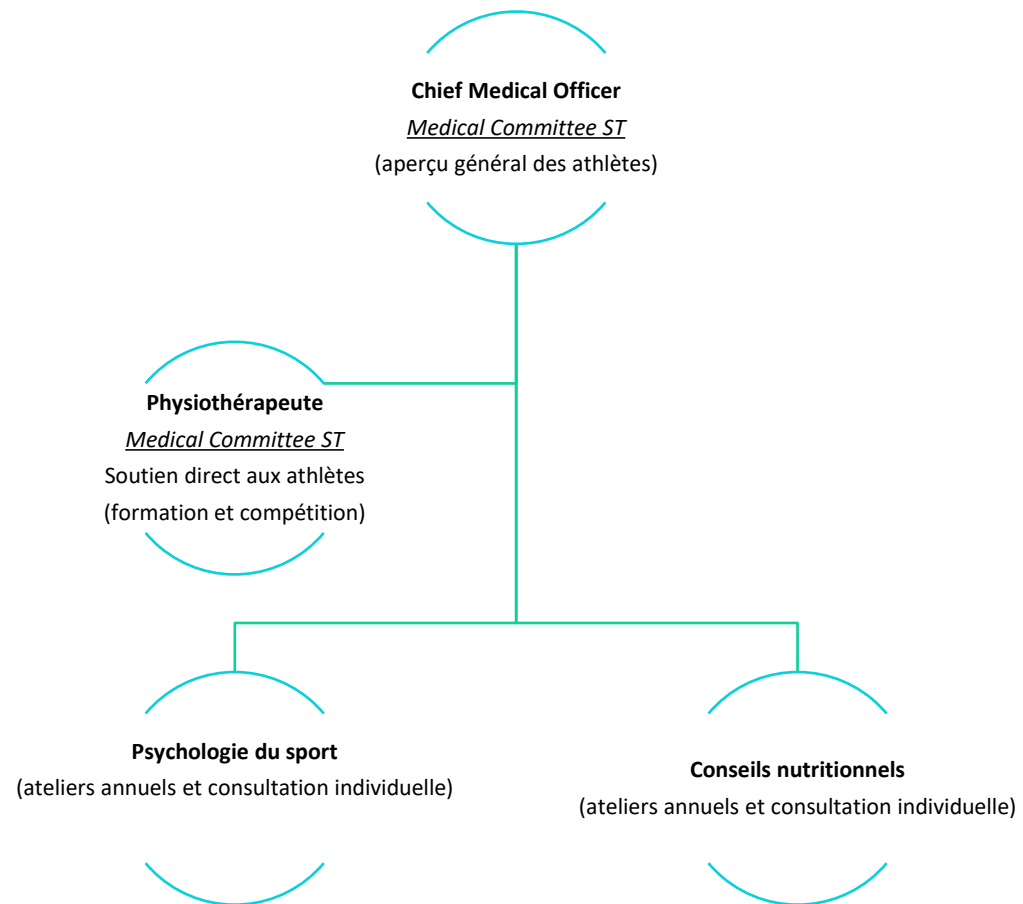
**Chief Medical Officer**
*Medical Committee ST*
(aperçu général des athlètes)

**Physiothérapeute**
*Medical Committee ST*
Soutien direct aux athlètes
(formation et compétition)

**Psychologie du sport**
(ateliers annuels et consultation individuelle)

**Conseils nutritionnels**
(ateliers annuels et consultation individuelle)